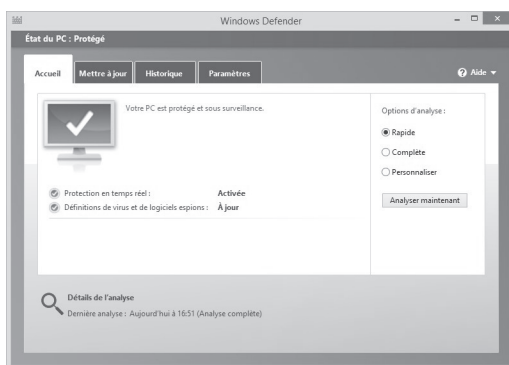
Windows Defender

État du PC : Protégé

Accueil | Mettre à jour | Historique | Paramètres

Aide

Votre PC est protégé et sous surveillance.

Protection en temps réel : Activée
Définitions de virus et de logiciels espions : À jour

Options d'analyse :
Rapide
Complète
Personnaliser

Analyser maintenant

Détails de l'analyse
Dernière analyse : Aujourd'hui à 16:51 (Analyse complète)